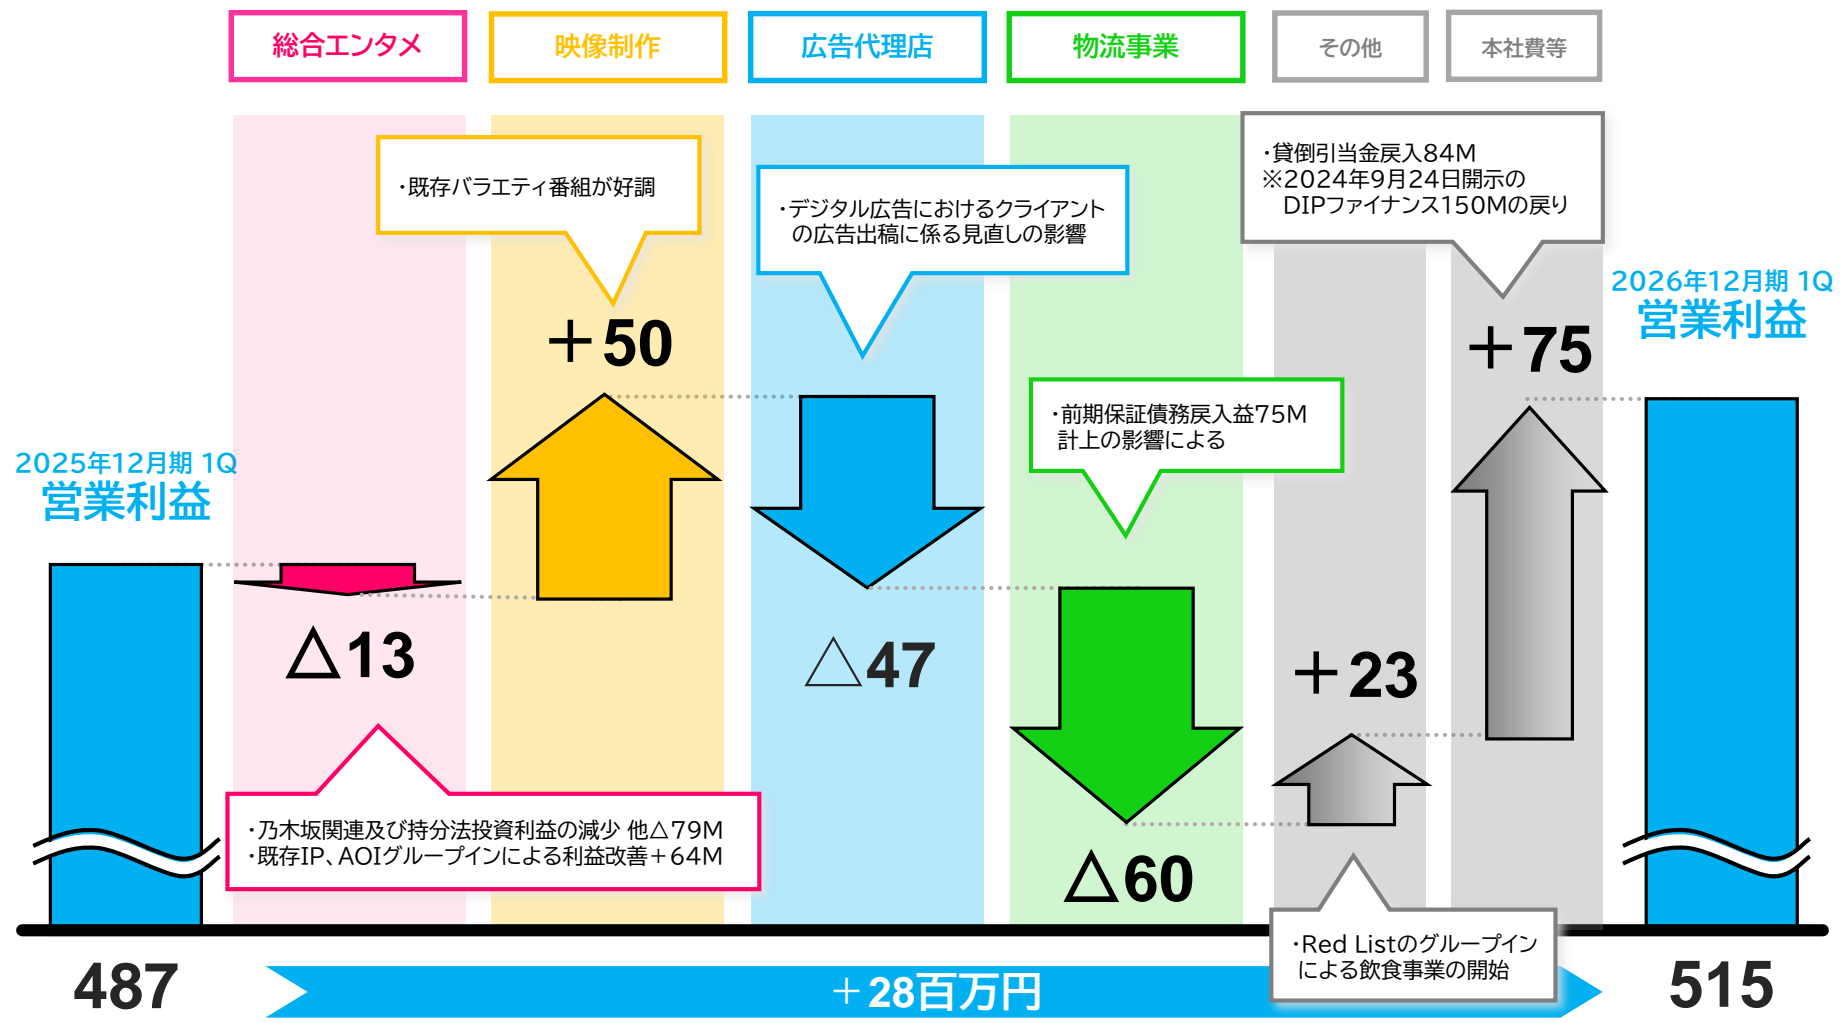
総合エンタメ

映像制作

広告代理店

物流事業

その他

本社費等

・既存バラエティ番組が好調

・デジタル広告におけるクライアントの広告出稿に係る見直しの影響

・貸倒引当金戻入84M
※2024年9月24日開示の
DIPファイナンス150Mの戻り

2026年12月期 1Q
営業利益

＋50

＋75

2025年12月期 1Q
営業利益

・前期保証債務戻入益75M計上の影響による

△13

△47

＋23

・乃木坂関連及び持分法投資利益の減少 他△79M
・既存IP、AOIグループインによる利益改善＋64M

△60

・Red Listのグループインによる飲食事業の開始

487

＋28百万円

515